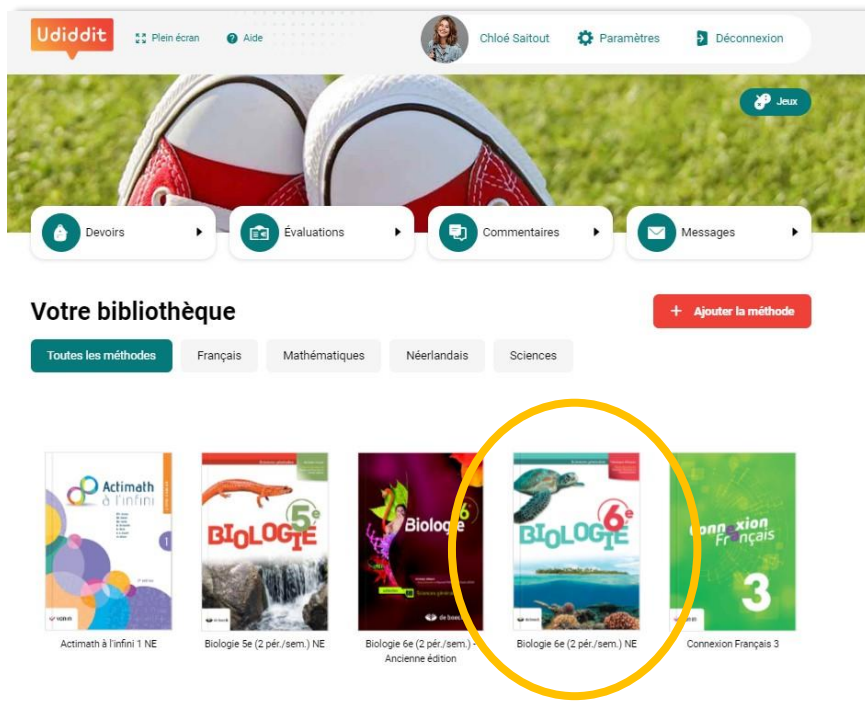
Udiddit
Plein écran
Aide
Chloé Saitout
Paramètres
Déconnexion
Jeux
Devoirs
Évaluations
Commentaires
Messages

Votre bibliothèque
Ajouter la méthode
Toutes les méthodes
Français
Mathématiques
Néerlandais
Sciences

Actimath à l'infini
1
BIOLOGIE 5e
Biologie 6
BIOLOGIE 6e
Connexion Français 3

Actimath à l'infini 1 NE
Biologie 5e (2 pér./sem.) NE
Biologie 6e (2 pér./sem.) - Ancienne édition
Biologie 6e (2 pér./sem.) NE
Connexion Français 3